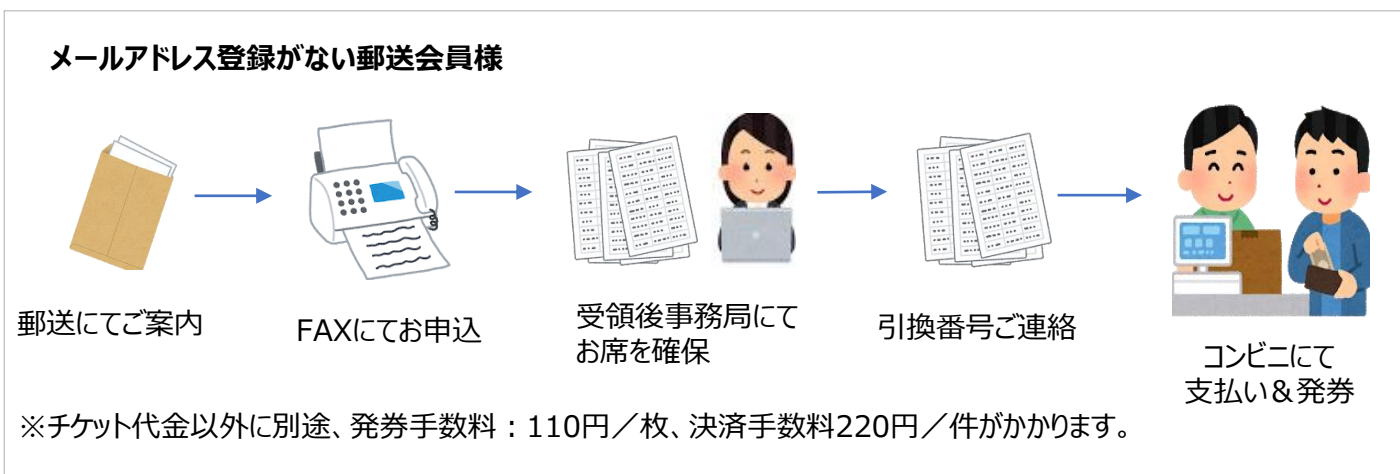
メールアドレス登録がない郵送会員様

郵送にてご案内

FAXにてお申込

受領後事務局にてお席を確保

引換番号ご連絡

コンビニにて支払い＆発券

※チケット代金以外に別途、発券手数料：110円／枚、決済手数料220円／件がかかります。